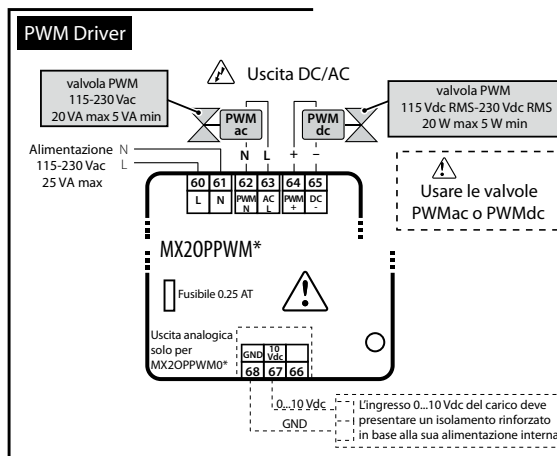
PWM Driver

Uscita DC/AC

valvola PWM
115-230 Vac
20 VA max 5 VA min

valvola PWM
115 Vdc RMS-230 Vdc RMS
20 W max 5 W min

PWM ac

PWM dc

N L + –

Alimentazione N
115-230 Vac L
25 VA max

| 60 | 61 | 62 | 63 | 64 | 65 |
|---|---|---|---|---|---|
| L | N | PWM N | AC L | PWM + | DC - |

Usare le valvole PWMac o PWMdc

MX20PPWM*

Fusibile 0.25 AT

Uscita analogica solo per MX20PPWM0*

| GND | 10 Vdc | |
|---|---|---|
| 68 | 67 | 66 |

0...10 Vdc
GND

L'ingresso 0...10 Vdc del carico deve presentare un isolamento rinforzato in base alla sua alimentazione interna